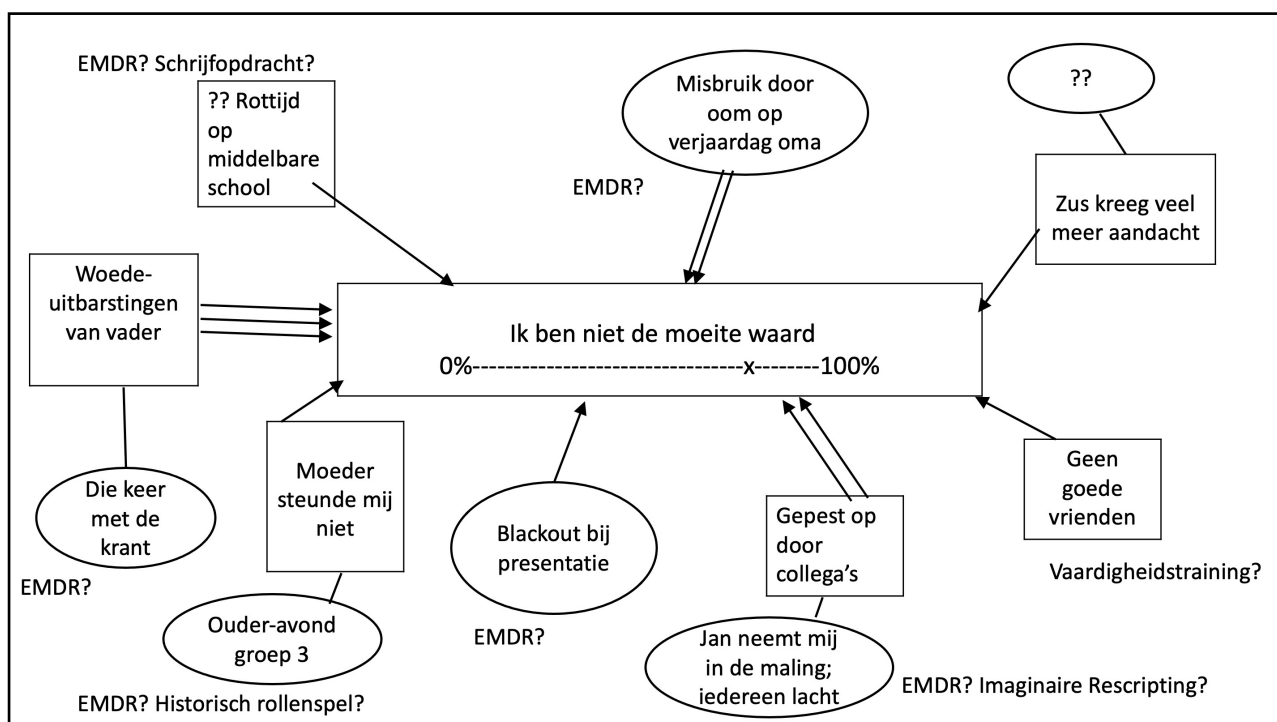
EMDR? Schrijfopdracht?

?? Rottijd op middelbare school

Misbruik door oom op verjaardag oma

EMDR?

??

Zus kreeg veel meer aandacht

Woede-uitbarstingen van vader

Ik ben niet de moeite waard
0%-------------------------------x--------100%

Die keer met de krant

EMDR?

Moeder steunde mij niet

Ouder-avond groep 3

EMDR? Historisch rollenspel?

Blackout bij presentatie

EMDR?

Gepest op door collega's

Jan neemt mij in de maling; iedereen lacht

EMDR? Imaginaire Rescripting?

Geen goede vrienden

Vaardigheidstraining?